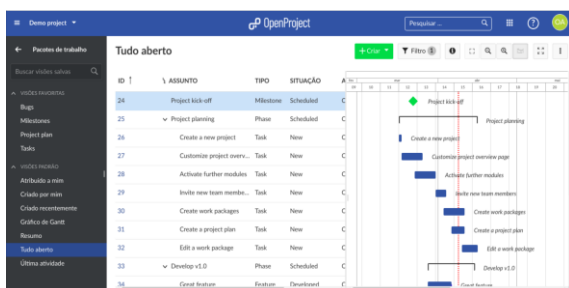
Demo project ▾

OpenProject

Pesquisar ...

OA

← Pacotes de trabalho

Buscar visões salvas

VISÕES FAVORITAS

Bugs

Milestones

Project plan

Tasks

VISÕES PADRÃO

Atribuído a mim

Criado por mim

Criado recentemente

Gráfico de Gantt

Resumo

Tudo aberto

Última atividade

Tudo aberto

+ Criar ▾

Filtro 1

| ID ↑ | ASSUNTO | TIPO | SITUAÇÃO | A |
|---|---|---|---|---|
| 24 | Project kick-off | Milestone | Scheduled | C |
| 25 | ∨ Project planning | Phase | Scheduled | C |
| 26 | Create a new project | Task | New | C |
| 27 | Customize project overv... | Task | New | C |
| 28 | Activate further modules | Task | New | C |
| 29 | Invite new team membe... | Task | New | C |
| 30 | Create work packages | Task | New | C |
| 31 | Create a project plan | Task | New | C |
| 32 | Edit a work package | Task | New | C |
| 33 | ∨ Develop v1.0 | Phase | Scheduled | C |
| 34 | Great feature | Feature | Developed | C |

Project kick-off

Project planning

Create a new project

Customize project overview page

Activate further modules

Invite new team members

Create work packages

Create a project plan

Edit a work package

Develop v1.0

Great feature